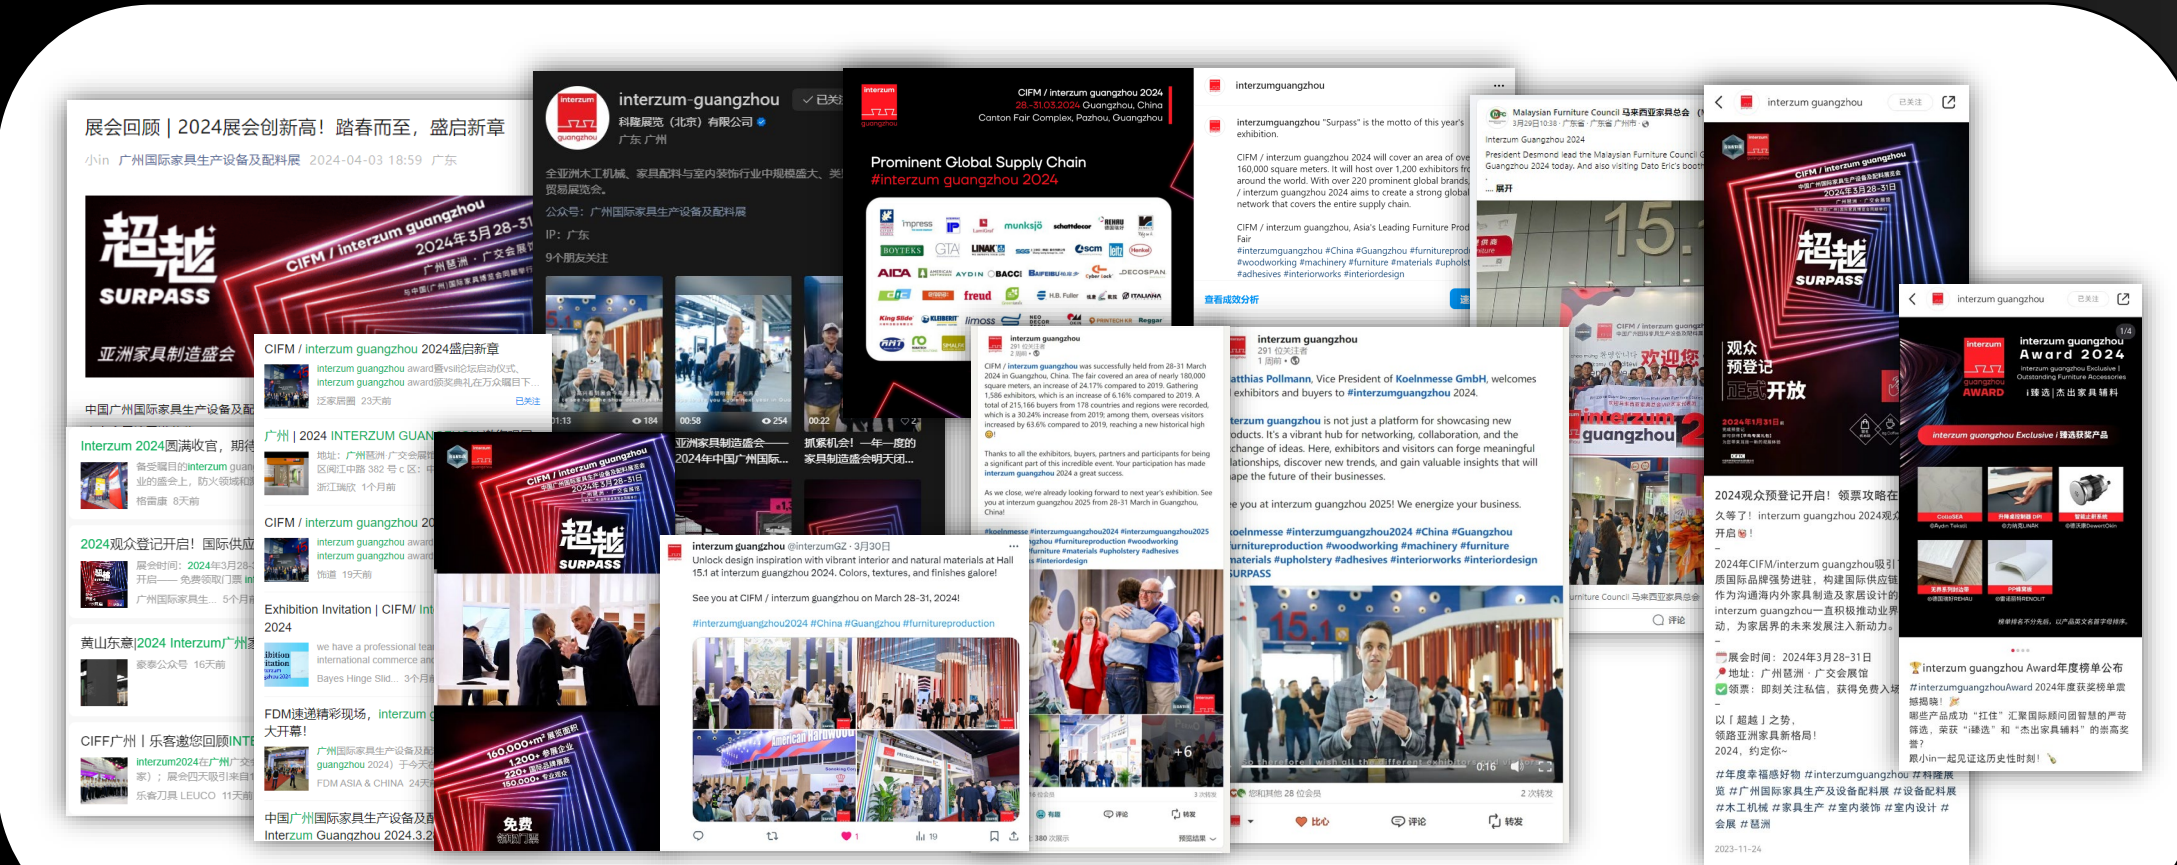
展会回顾 | 2024展会创新高！踏春而至，盛启新章

小in 广州国际家具生产设备及配料展 2024-04-03 18:59 广东

超越 SURPASS

CIFM / interzum guangzhou 2024年3月28-31

亚洲家具制造盛会

中国广州国际家具生产设备及配

interzum-guangzhou

科隆展览（北京）有限公司

广东 广州

全亚洲木工机械、家具配料与室内装饰行业中规模最大、最贸易展览会。

公众号：广州国际家具生产设备及配料展

IP：广东

9个朋友关注

01:13 184

00:58 254

00:22

亚洲家具制造盛会——2024年中国广州国际...

抓紧机会！一年一度的家具制造盛会明天闭...

CIFM / interzum guangzhou 2024

28.-31.03.2024 Guangzhou, China

Canton Fair Complex, Pazhou, Guangzhou

Prominent Global Supply Chain

#interzum guangzhou 2024

Impress

munksjö

schattdecor

REHAU

BOYTEKS

GTA

LINAK

AIDA

AYDIN

BACCI

DECOSPAN

freud

H.B. Fuller

ITALIANA

King Slide

KLEIBERIT

limoss

Reggiani

interzumguangzhou

interzumguangzhou "Surpass" is the motto of this year's exhibition.

CIFM / interzum guangzhou 2024 will cover an area of ove 160,000 square meters. It will host over 1,200 exhibitors fr around the world. With over 220 prominent global brands, / interzum guangzhou 2024 aims to create a strong global network that covers the entire supply chain.

CIFM / interzum guangzhou, Asia's Leading Furniture Prod Fair

#interzumguangzhou #China #Guangzhou #furnitureprod #woodworking #machinery #furniture #materials #upholst #adhesives #interiorworks #interiordesign

查看成效分析

Malaysian Furniture Council 马来西亚家具总会

3月29日10:38 · 广东省 · 广州市

Interzum Guangzhou 2024

President Desmond lead the Malaysian Furniture Council Guangzhou 2024 today. And also visiting Dato Eric's booth

... 展开

欢迎您

interzum guangzhou

urniture Council 马来西亚家具总会

评论

interzum guangzhou

已关注

超越 SURPASS

观众预登记正式开放

2024年3月31日

2024观众预登记开启！领票攻略在

久等了！interzum guangzhou 2024观众开启！

2024年CIFM/interzum guangzhou吸引质国际品牌强势进驻，构建国际供应链作为沟通海内外家具制造及家居设计的interzum guangzhou一直积极推动业界动，为家居界的未来发展注入新动力。

展会时间：2024年3月28-31日

地址：广州琶洲 · 广交会展馆

领票：即刻关注私信，获得免费入场

以「超越」之势，领路亚洲家具新格局！2024，约定你~

#年度幸福好物 #interzumguangzhou #料展览 #广州国际家具生产及设备配料展 #设备配料展 #木工机械 #家具生产 #室内装饰 #室内设计 #会展 #琶洲

2023-11-24

interzum guangzhou

已关注

1/4

interzum guangzhou Award 2024

Interzum guangzhou Exclusive | Outstanding Furniture Accessories

i臻选 | 杰出家具辅料

AWARD

interzum guangzhou Exclusive | 臻选获奖产品

CosaSEA

interzum guangzhou Award年度榜单公布

#interzumguangzhouAward 2024年度获奖榜单震撼揭晓！

哪些产品成功"扛住"汇聚国际顾问团智慧的严苛筛选，荣获"臻选"和"杰出家具辅料"的崇高奖誉？

跟小in一起见证这历史性时刻！

CIFM / interzum guangzhou 2024盛启新章

interzum guangzhou award暨vsil论坛启动仪式

interzum guangzhou award颁奖典礼在万众瞩目下...

已关注

Interzum 2024圆满收官，期待

备受瞩目的interzum guan 业的盛会上，防火领域和

格雷康 8天前

2024观众登记开启！国际供应

展会时间：2024年3月28- 开启—— 免费领取门票

广州国际家具生... 5个月

黄山东意|2024 Interzum广州

豪泰公众号 16天前

CIFF广州 | 乐客邀您回顾INT

interzum2024在广州广交 家）；展会四天吸引来自

乐客刀具 LEUCO 11天

广州 | 2024 INTERZUM GUAN

地址：广州琶洲 广交会展 区闽江中路 382 号 C 区

浙江琪欣 1个月前

CIFM / interzum guangzhou 20

interzum guangzhou award

interzum guangzhou award

饰道 19天前

Exhibition Invitation | CIFM/ Int 2024

we have a professional tea international commerce an

Bayes Hinge Slid... 3个月

FDM速递精彩现场，interzum 大开幕！

广州国际家具生产设备及配 guangzhou 2024）于今天

FDM ASIA & CHINA 24天

中国广州国际家具生产设备及配

Interzum Guangzhou 2024.3.2

超越 SURPASS

160,000+m² 展览面积

1,200+ 参展企业

220+ 国际品牌

180,000+ 专业观众

免费 领取门票

interzum guangzhou @interzumGZ · 3月30日

Unlock design inspiration with vibrant interior and natural materials at Hall 15.1 at interzum guangzhou 2024. Colors, textures, and finishes galore!

See you at CIFM / interzum guangzhou on March 28-31, 2024!

#interzumguangzhou2024 #China #Guangzhou #furnitureproduction

American Hardwood

1

19

interzum guangzhou

291 位关注者

2 周前

CIFM / interzum guangzhou was successfully held from 28-31 March 2024 in Guangzhou, China. The fair covered an area of nearly 180,000 square meters, an increase of 24.17% compared to 2019. Gathering 1,586 exhibitors, which is an increase of 6.16% compared to 2019. A total of 215,166 buyers from 178 countries and regions were recorded, which is a 30.24% increase from 2019; among them, overseas visitors increased by 63.6% compared to 2019, reaching a new historical high

Thanks to all the exhibitors, buyers, partners and participants for being a significant part of this incredible event. Your participation has made interzum guangzhou 2024 a great success.

As we close, we're already looking forward to next year's exhibition. See you at interzum guangzhou 2025 from 28-31 March in Guangzhou, China!

#koelnmesse #interzumguangzhou2024 #interzumguangzhou2025 #guangzhou #furnitureproduction #woodworking #furniture #materials #upholstery #adhesives #interiordesign

+6

有趣 评论 转发

380 次展示

interzum guangzhou

291 位关注者

1 周前

atthias Pollmann, Vice President of Koelnmesse GmbH, welcomes exhibitors and buyers to #interzumguangzhou 2024.

terzum guangzhou is not just a platform for showcasing new oducts. It's a vibrant hub for networking, collaboration, and the change of ideas. Here, exhibitors and visitors can forge meaningful lationships, discover new trends, and gain valuable insights that will ape the future of their businesses.

e you at interzum guangzhou 2025! We energize your business.

oelnmesse #interzumguangzhou2024 #China #Guangzhou urnitureproduction #woodworking #machinery #furniture aterials #upholstery #adhesives #interiorworks #interiordesign SURPASS

0:16

您和其他 28 位会员

2 次转发

比心 评论 转发